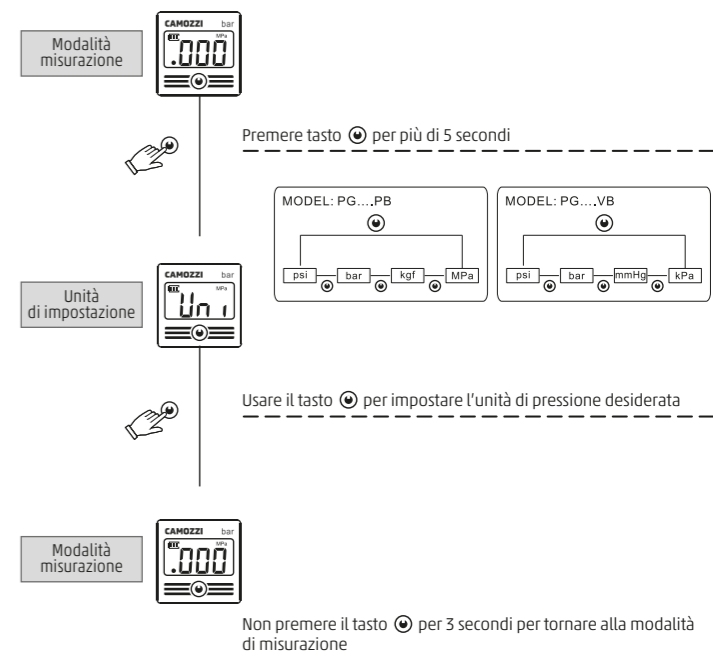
Modalità misurazione

CAMOZZI bar

MPa

.000

Premere tasto ⦿ per più di 5 secondi

MODEL: PG....PB

psi bar kgf MPa

MODEL: PG....VB

psi bar mmHg kPa

Unità di impostazione

CAMOZZI bar

Uni

Usare il tasto ⦿ per impostare l'unità di pressione desiderata

Modalità misurazione

CAMOZZI bar

MPa

.000

Non premere il tasto ⦿ per 3 secondi per tornare alla modalità di misurazione